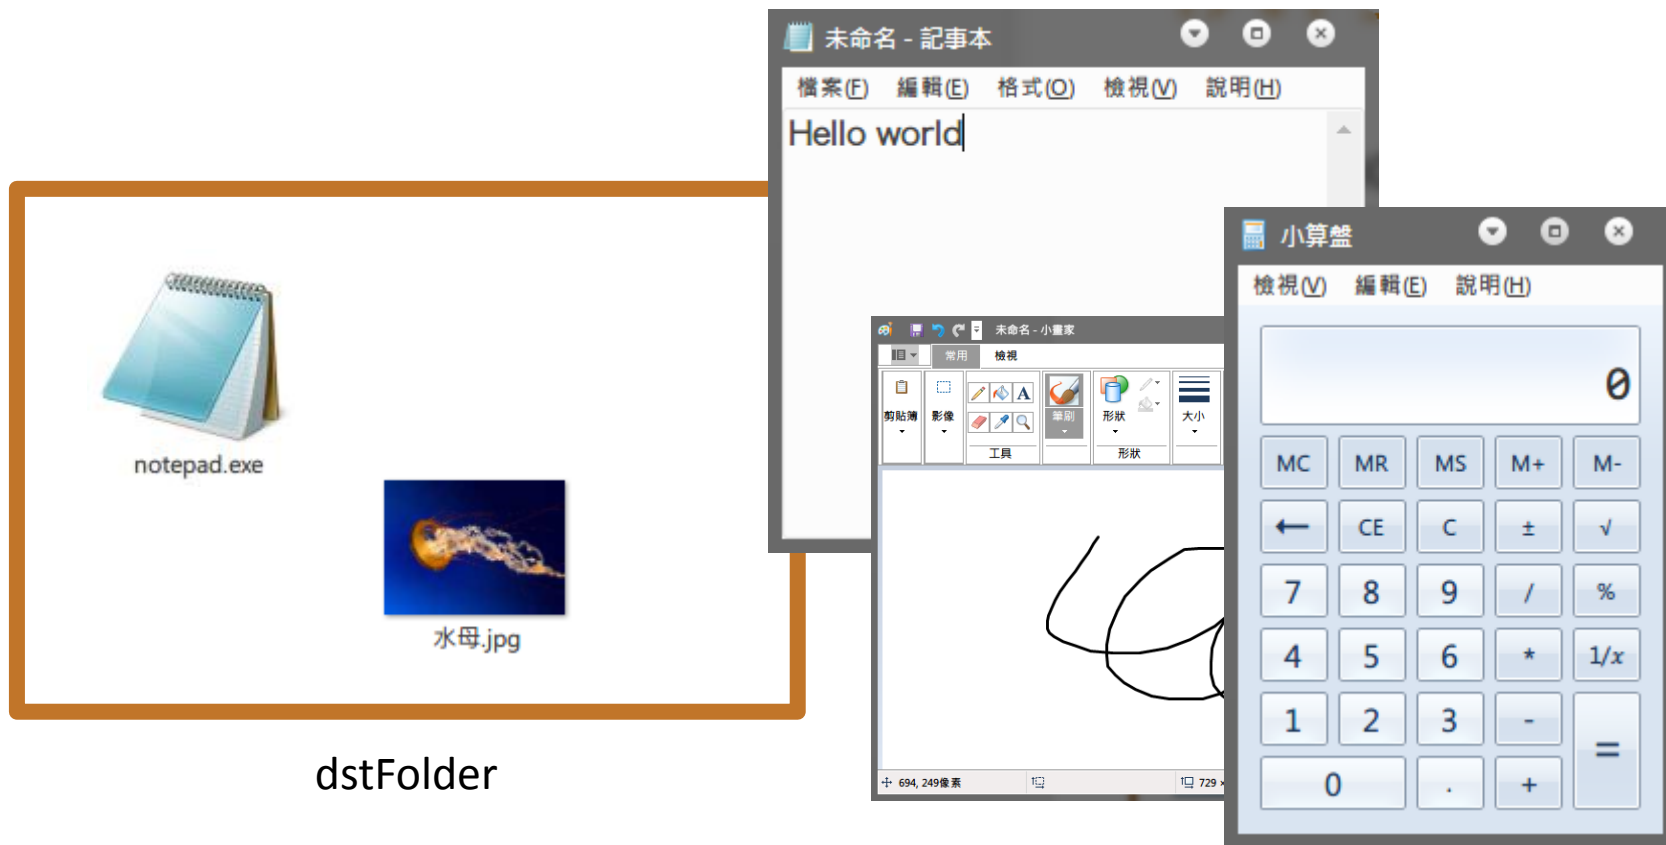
notepad.exe

水母.jpg

dstFolder

未命名 - 記事本

檔案(F) 編輯(E) 格式(O) 檢視(V) 說明(H)

Hello world

未命名 - 小畫家

常用 檢視

剪貼簿 影像 工具 筆刷 形狀 大小 形狀

694, 249像素

729

小算盤

檢視(V) 編輯(E) 說明(H)

0

| MC | MR | MS | M+ | M- |
|---|---|---|---|---|
| ← | CE | C | ± | √ |
| 7 | 8 | 9 | / | % |
| 4 | 5 | 6 | * | 1/x |
| 1 | 2 | 3 | - | = |
| 0 |  | . | + |  |